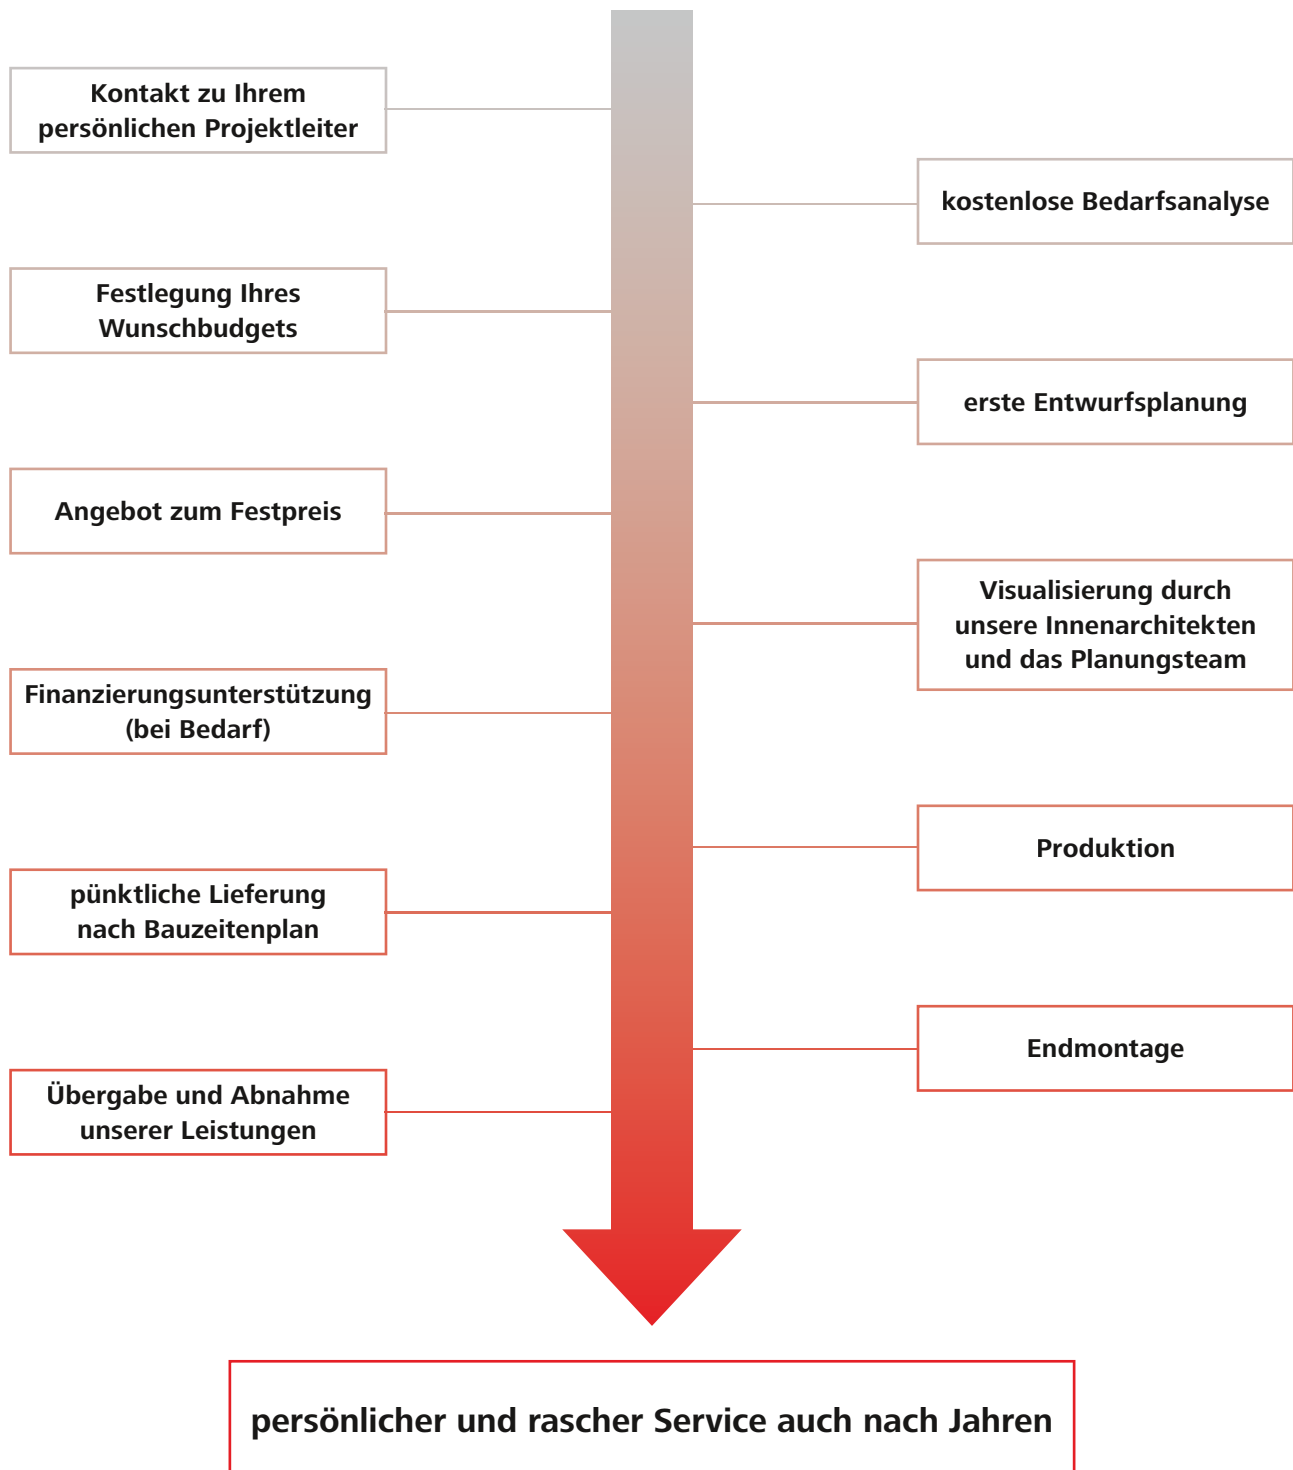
Kontakt zu Ihrem persönlichen Projektleiter

kostenlose Bedarfsanalyse

Festlegung Ihres Wunschbudgets

erste Entwurfsplanung

Angebot zum Festpreis

Visualisierung durch unsere Innenarchitekten und das Planungsteam

Finanzierungsunterstützung (bei Bedarf)

Produktion

pünktliche Lieferung nach Bauzeitenplan

Endmontage

Übergabe und Abnahme unserer Leistungen

persönlicher und rascher Service auch nach Jahren